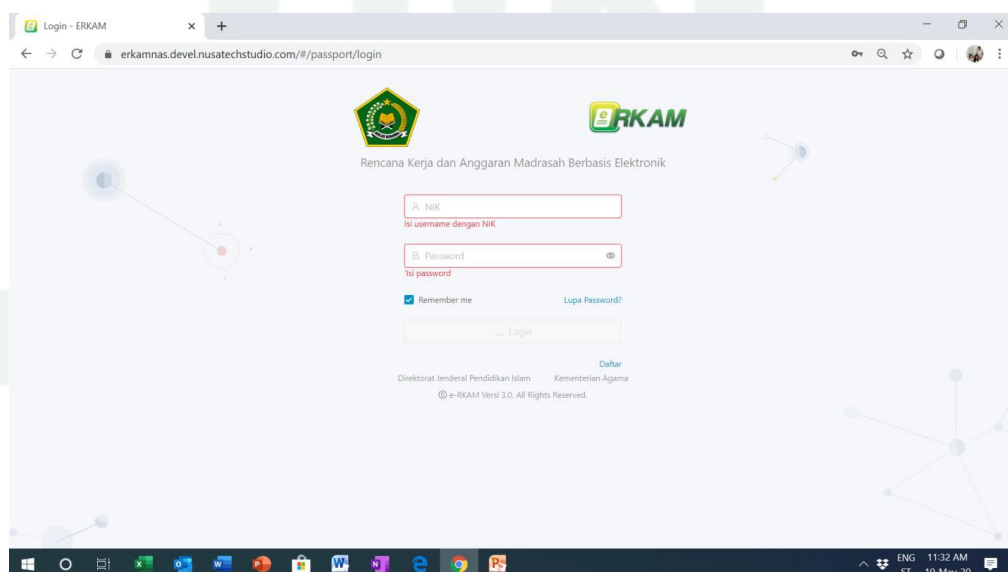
Login - ERKAM

erkamnas.devel.nusatechstudio.com/#/passport/login

eRKAM

Rencana Kerja dan Anggaran Madrasah Berbasis Elektronik

NIK

Isi username dengan NIK

Password

*Isi password

Remember me

Lupa Password?

Login

Daftar

Direktorat Jenderal Pendidikan Islam Kementerian Agama

© e-RKAM Versi 3.0. All Rights Reserved.

ENG 11:32 AM
ST 10-May-20